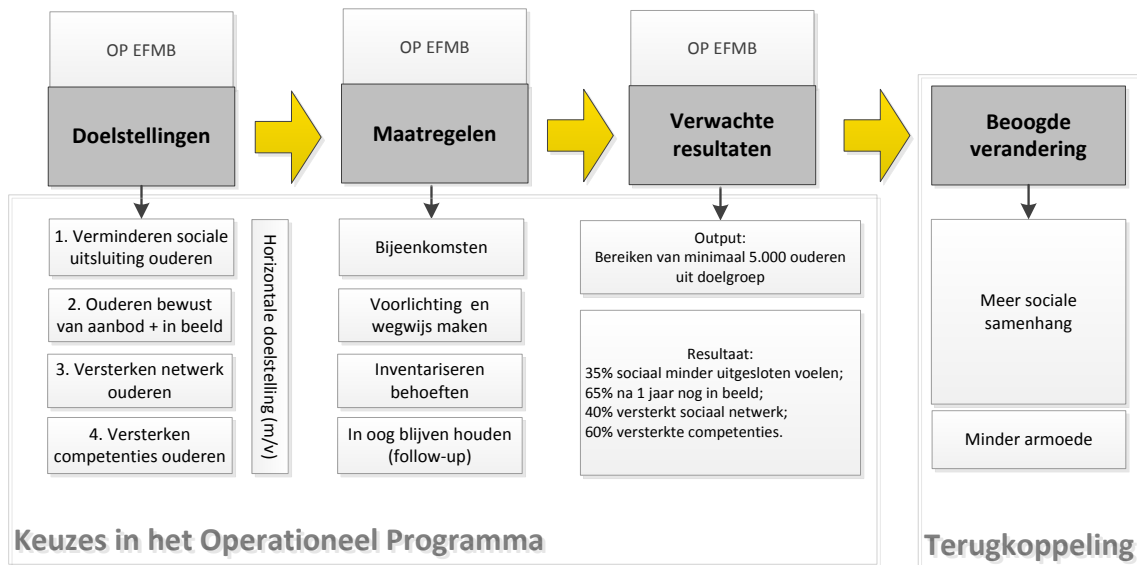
OP EFMB

Doelstellingen

OP EFMB

Maatregelen

OP EFMB

Verwachte resultaten

Beoogde verandering

1. Verminderen sociale uitsluiting ouderen

2. Ouderen bewust van aanbod + in beeld

3. Versterken netwerk ouderen

4. Versterken competenties ouderen

Horizontale doelstelling (m/v)

Bijeenkomsten

Voorlichting en wegwijs maken

Inventariseren behoeften

In oog blijven houden (follow-up)

Output:
Bereiken van minimaal 5.000 ouderen uit doelgroep

Resultaat:
35% sociaal minder uitgesloten voelen;
65% na 1 jaar nog in beeld;
40% versterkt sociaal netwerk;
60% versterkte competenties.

Meer sociale samenhang

Minder armoede

Keuzes in het Operationeel Programma

Terugkoppeling